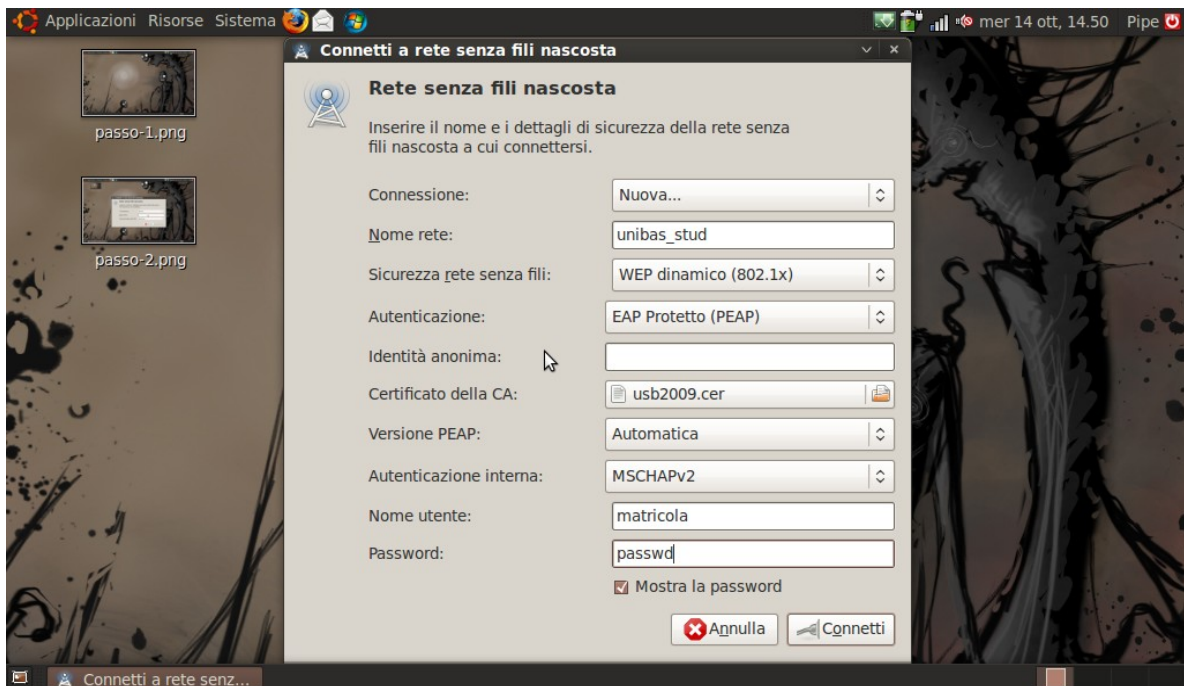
Applicazioni Risorse Sistema

mer 14 ott, 14.50 Pipe

passo-1.png

passo-2.png

Connetti a rete senza fili nascosta

Rete senza fili nascosta

Inserire il nome e i dettagli di sicurezza della rete senza fili nascosta a cui connettersi.

Connessione: Nuova...

Nome rete: unibas_stud

Sicurezza rete senza fili: WEP dinamico (802.1x)

Autenticazione: EAP Protetto (PEAP)

Identità anonima:

Certificato della CA: usb2009.cer

Versione PEAP: Automatica

Autenticazione interna: MSCHAPv2

Nome utente: matricola

Password: passwd

Mostra la password

Annulla Connetti

Connetti a rete senz...